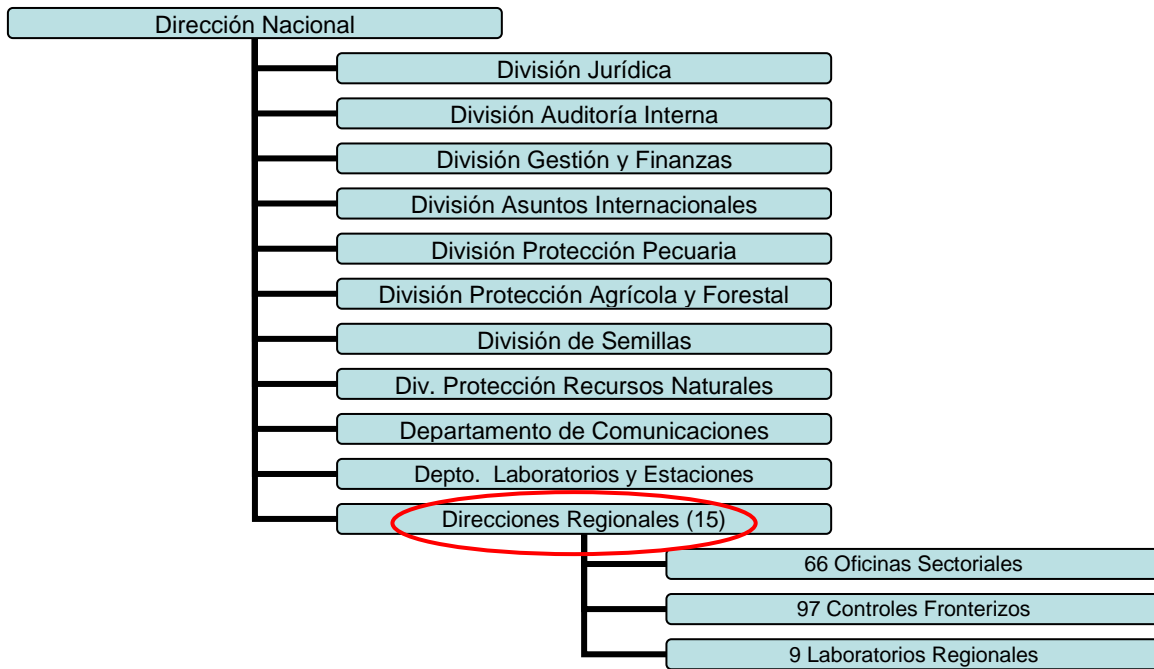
Dirección Nacional

División Jurídica

División Auditoría Interna

División Gestión y Finanzas

División Asuntos Internacionales

División Protección Pecuaria

División Protección Agrícola y Forestal

División de Semillas

Div. Protección Recursos Naturales

Departamento de Comunicaciones

Depto. Laboratorios y Estaciones

Direcciones Regionales (15)

66 Oficinas Sectoriales

97 Controles Fronterizos

9 Laboratorios Regionales